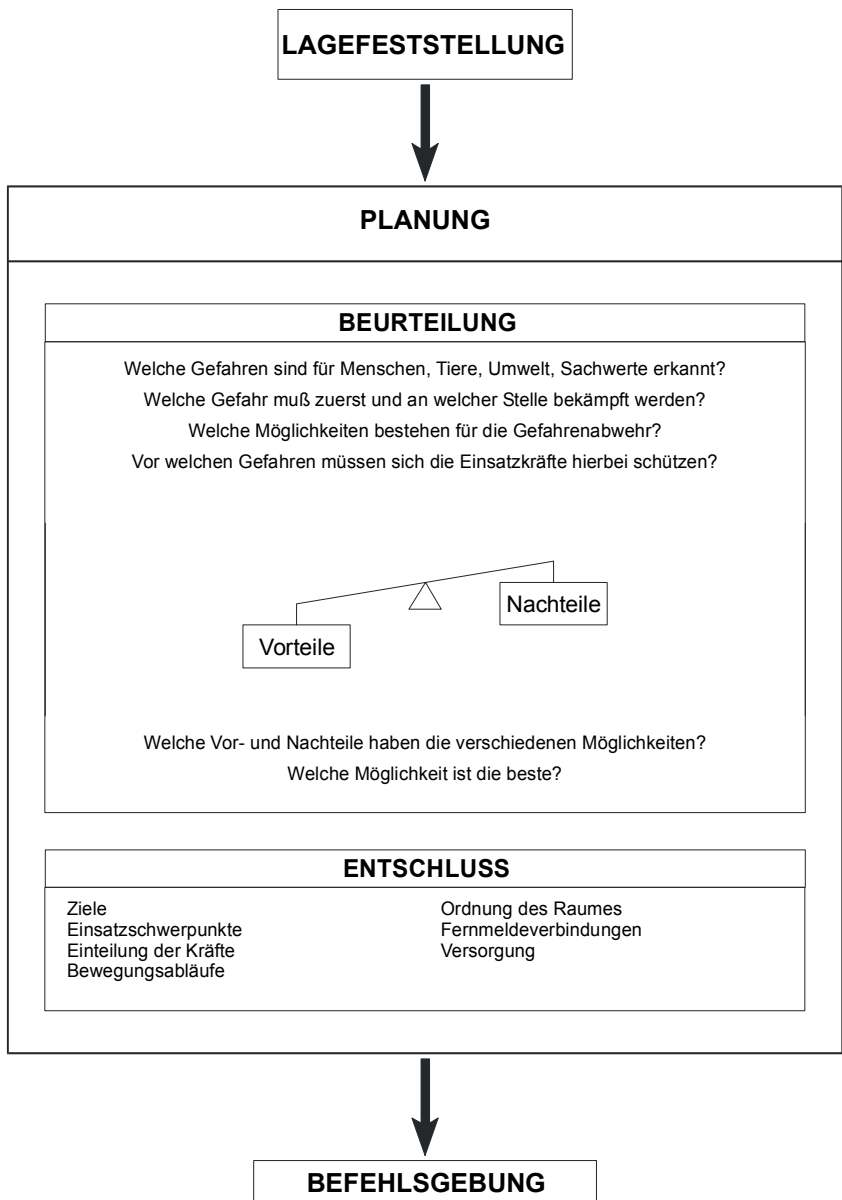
LAGEFESTSTELLUNG

PLANUNG

BEURTEILUNG

Welche Gefahren sind für Menschen, Tiere, Umwelt, Sachwerte erkannt?
Welche Gefahr muß zuerst und an welcher Stelle bekämpft werden?
Welche Möglichkeiten bestehen für die Gefahrenabwehr?
Vor welchen Gefahren müssen sich die Einsatzkräfte hierbei schützen?

Nachteile

Vorteile

Welche Vor- und Nachteile haben die verschiedenen Möglichkeiten?
Welche Möglichkeit ist die beste?

ENTSCHLUSS

Ziele
Einsatzschwerpunkte
Einteilung der Kräfte
Bewegungsabläufe

Ordnung des Raumes
Fernmeldeverbindungen
Versorgung

BEFEHLSGEBUNG